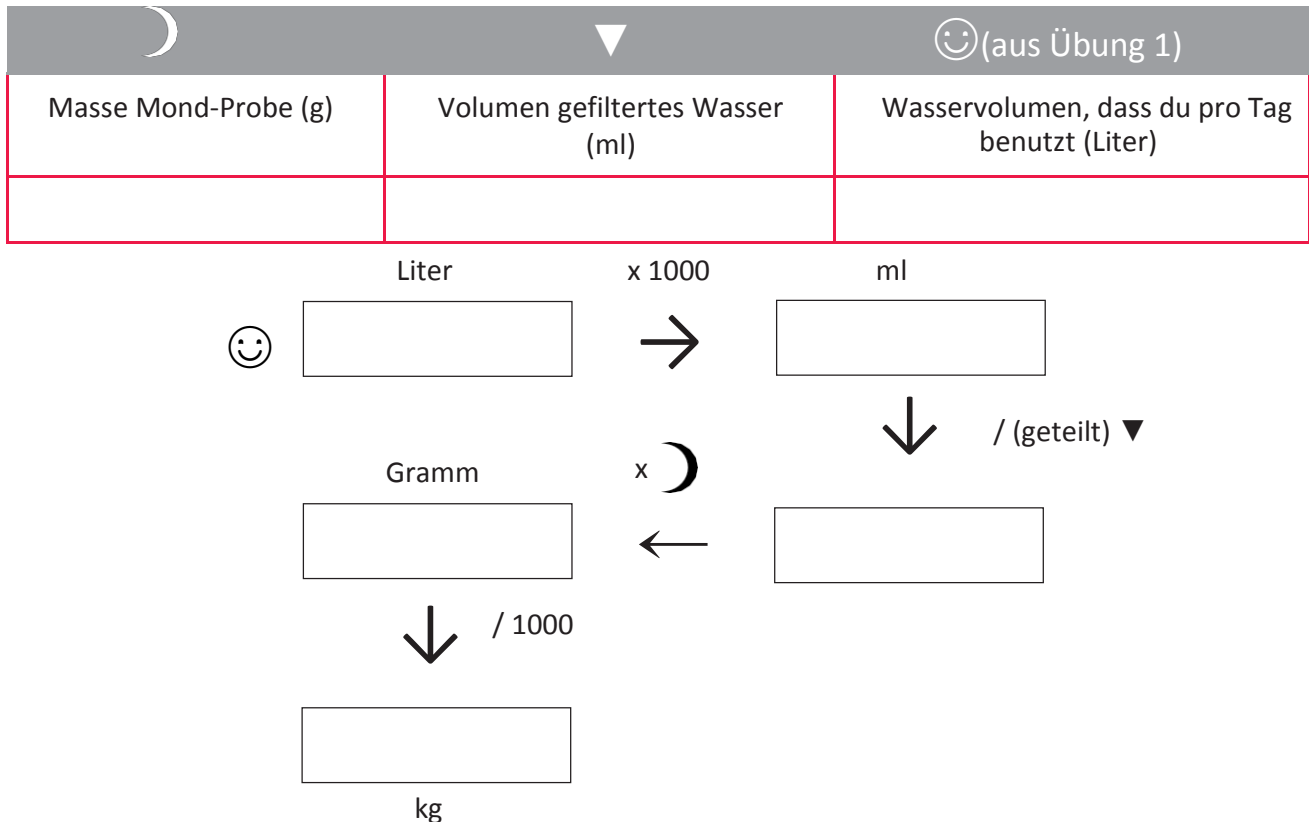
| ☽ | ▼ | ☺(aus Übung 1) |
|---|---|---|
| Masse Mond-Probe (g) | Volumen gefiltertes Wasser (ml) | Wasservolumen, dass du pro Tag benutzt (Liter) |
| | | |

Liter x 1000 ml

☺ →

↓ / (geteilt) ▼

Gramm x ☽

←

↓ / 1000

kg